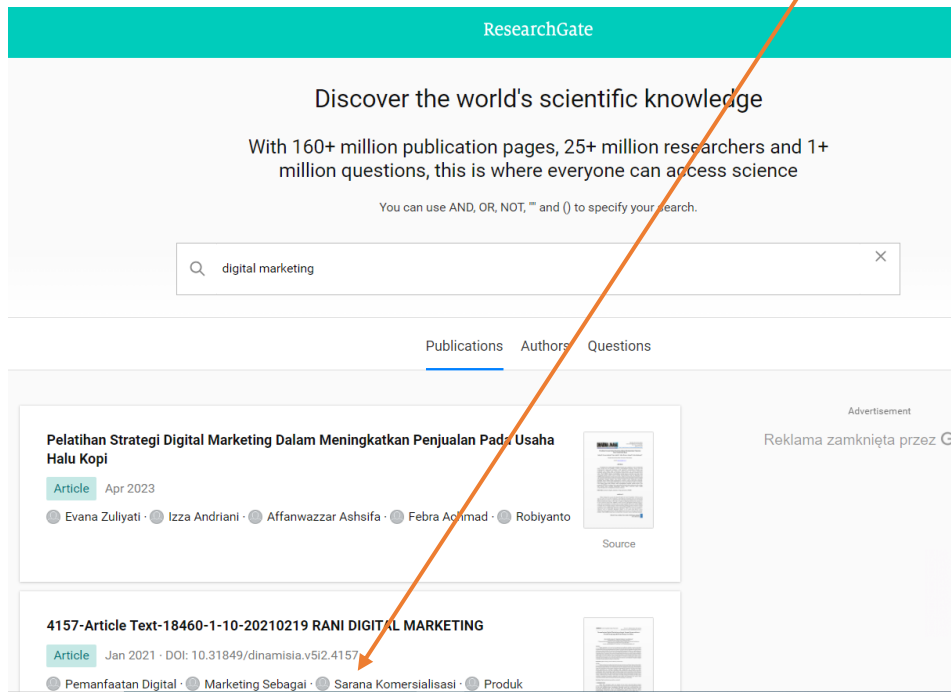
ResearchGate

Discover the world's scientific knowledge

With 160+ million publication pages, 25+ million researchers and 1+ million questions, this is where everyone can access science

You can use AND, OR, NOT, "" and () to specify your search.

digital marketing

Publications Authors Questions

Advertisement

Reklama zamknięta przez G

Pelatihan Strategi Digital Marketing Dalam Meningkatkan Penjualan Pada Usaha Halu Kopi

Article Apr 2023

Evana Zuliyati · Izza Andriani · Affanwazzar Ashsifa · Febra Achmad · Robiyanto

Source

4157-Article Text-18460-1-10-20210219 RANI DIGITAL MARKETING

Article Jan 2021 · DOI: 10.31849/dinamisia.v5i2.4157

Pemanfaatan Digital · Marketing Sebagai · Sarana Komersialisasi · Produk